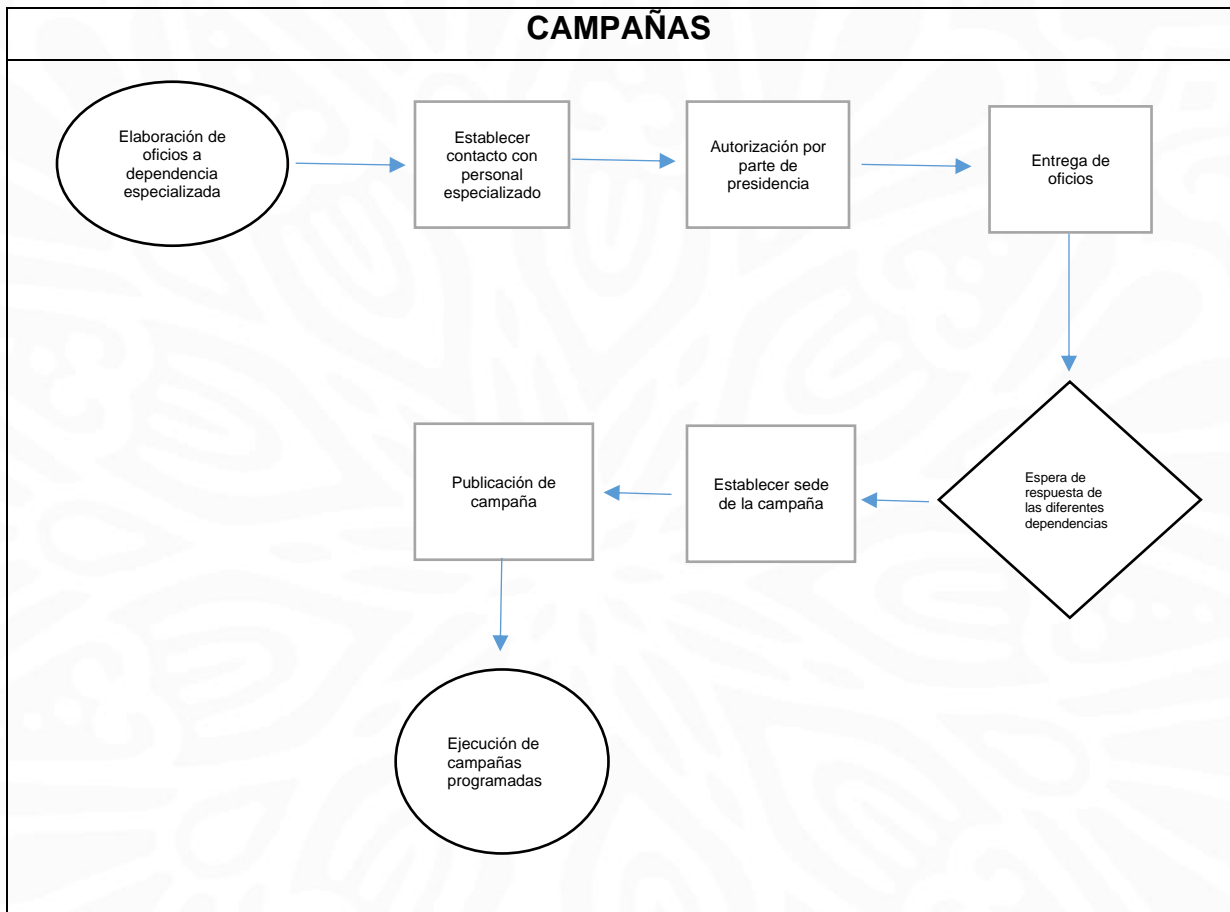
CAMPAÑAS

Elaboración de oficios a dependencia especializada

Establecer contacto con personal especializado

Autorización por parte de presidencia

Entrega de oficios

Espera de respuesta de las diferentes dependencias

Establecer sede de la campaña

Publicación de campaña

Ejecución de campañas programadas